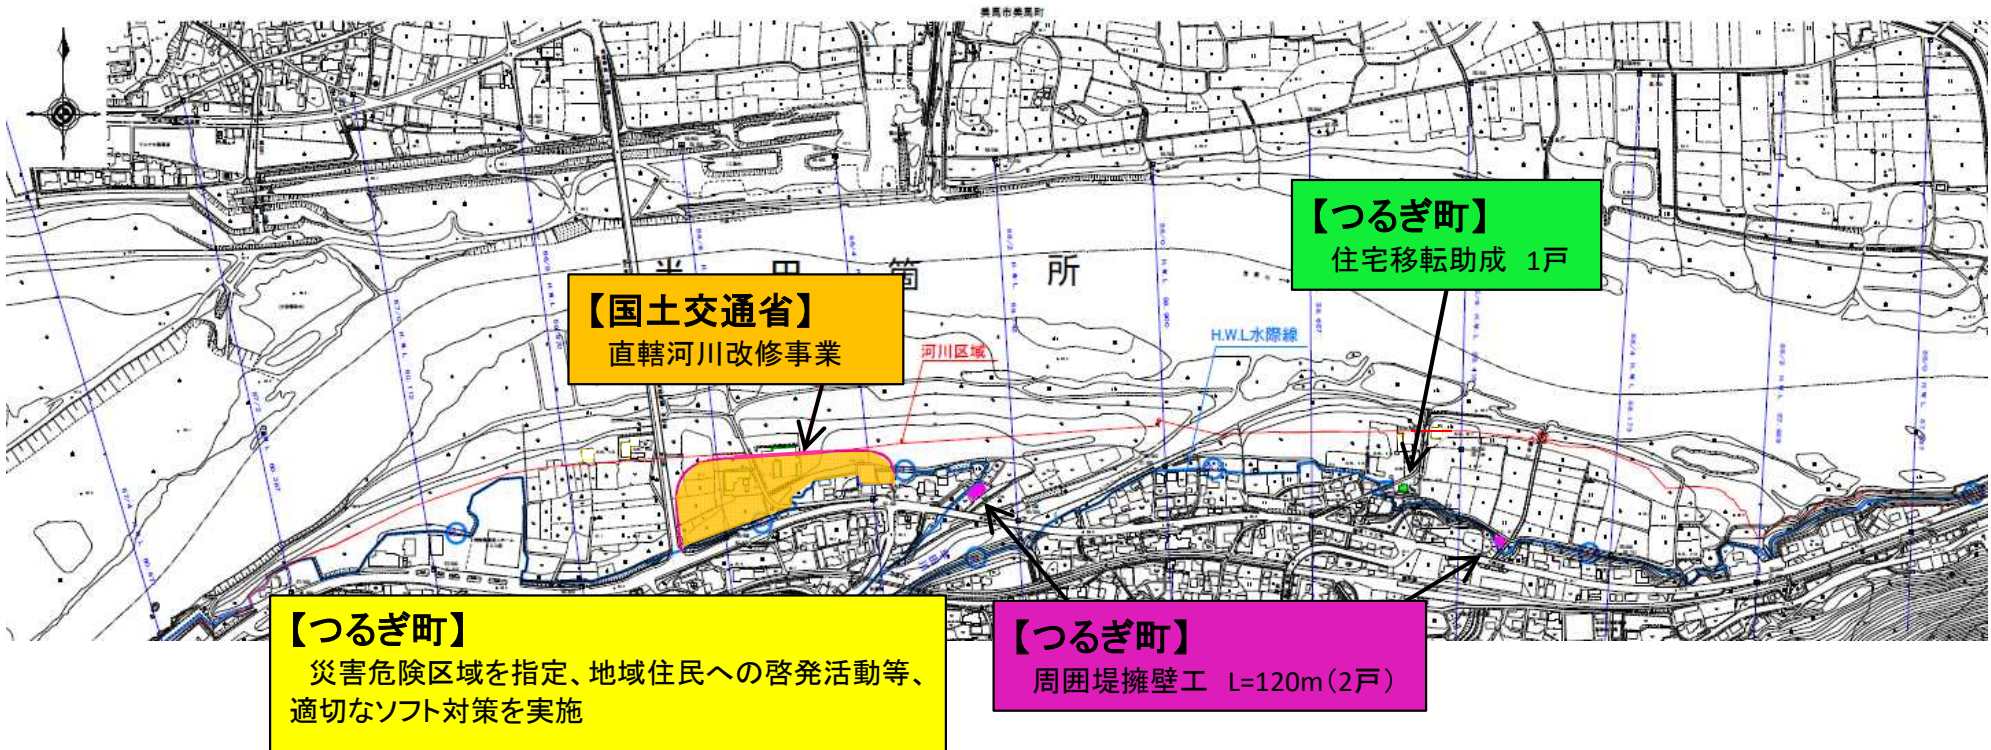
美馬市美馬町

半　田　箇　所

【国土交通省】
直轄河川改修事業

河川区域

H.W.L水際線

【つるぎ町】
住宅移転助成　1戸

【つるぎ町】
災害危険区域を指定、地域住民への啓発活動等、適切なソフト対策を実施

【つるぎ町】
周囲堤擁壁工　L=120m（2戸）